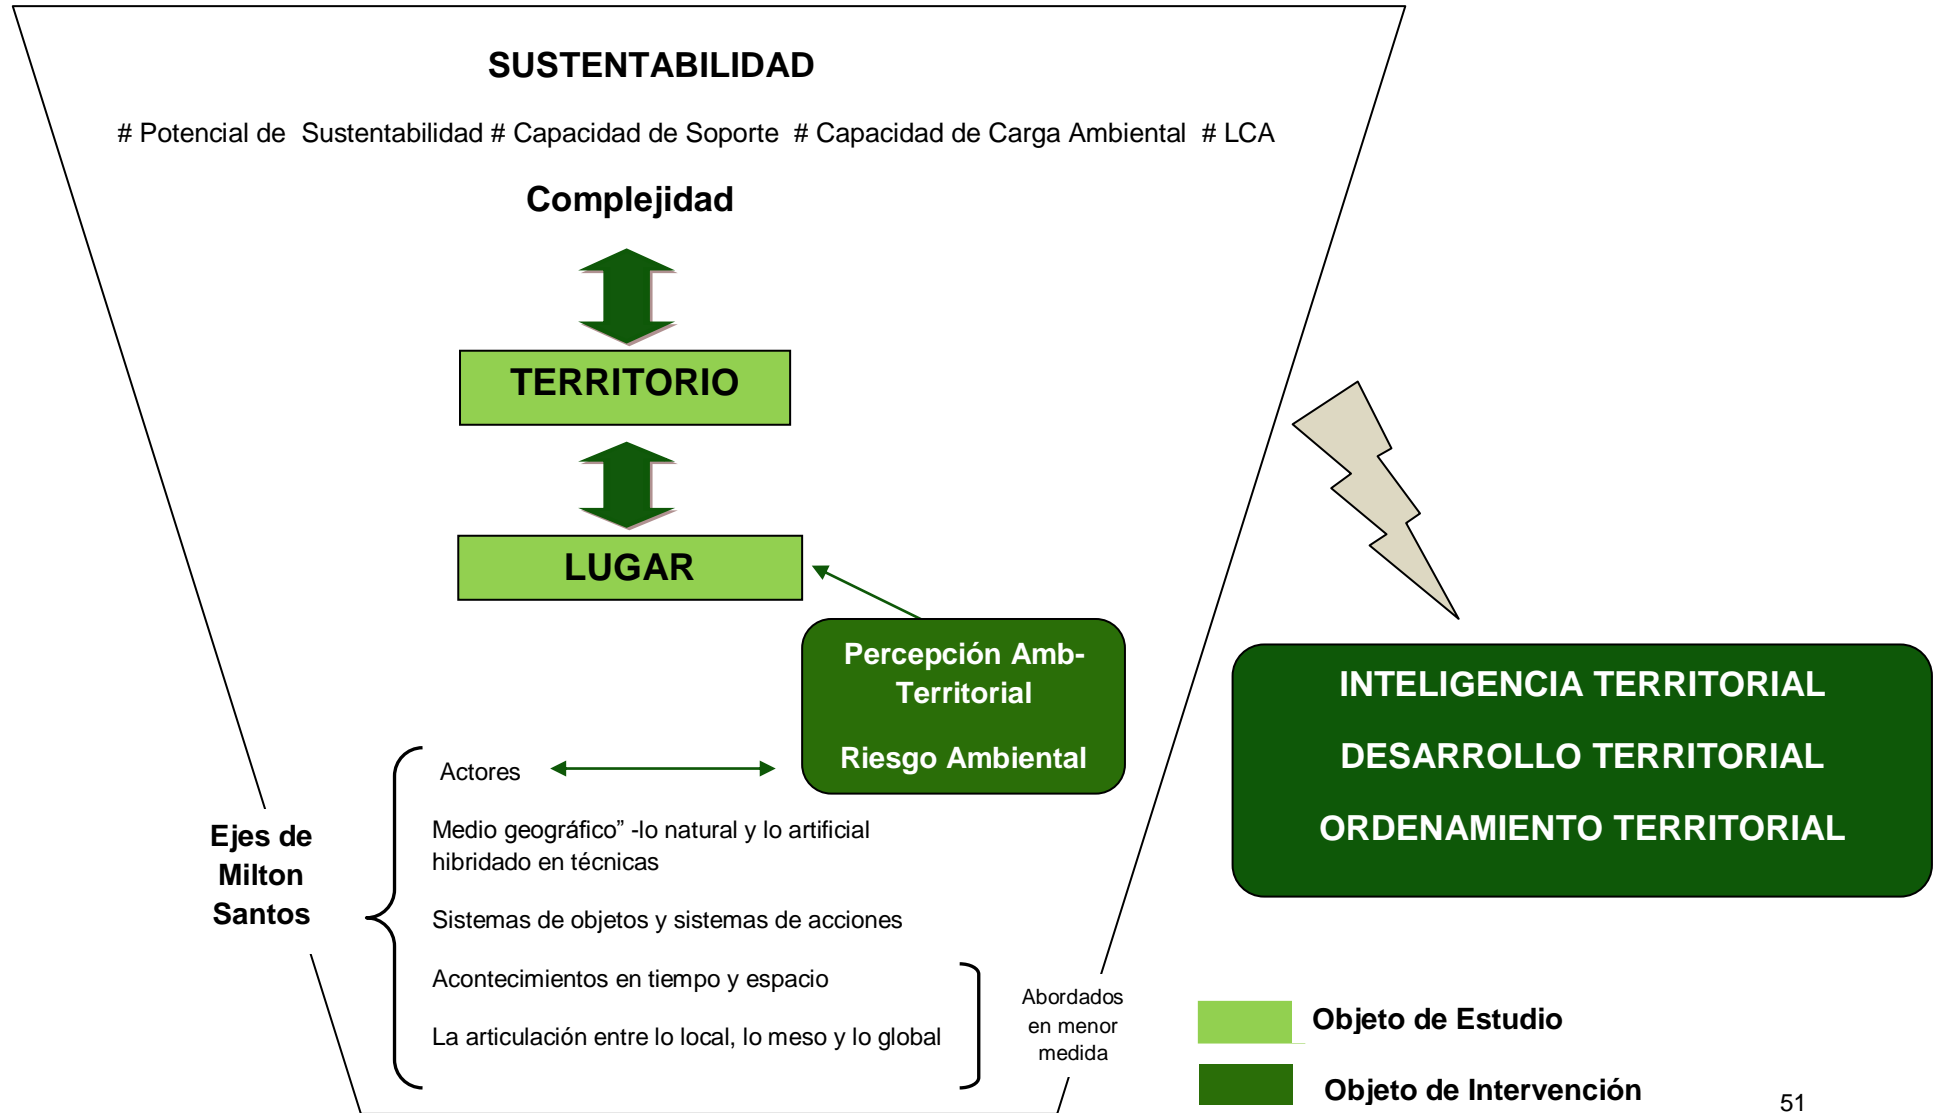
SUSTENTABILIDAD

# Potencial de Sustentabilidad # Capacidad de Soporte # Capacidad de Carga Ambiental # LCA

Complejidad

TERRITORIO

LUGAR

Percepción Amb-Territorial

Riesgo Ambiental

INTELIGENCIA TERRITORIAL

DESARROLLO TERRITORIAL

ORDENAMIENTO TERRITORIAL

Ejes de Milton Santos

Actores

Medio geográfico" -lo natural y lo artificial hibridado en técnicas

Sistemas de objetos y sistemas de acciones

Acontecimientos en tiempo y espacio

La articulación entre lo local, lo meso y lo global

Abordados en menor medida

Objeto de Estudio

Objeto de Intervención

51